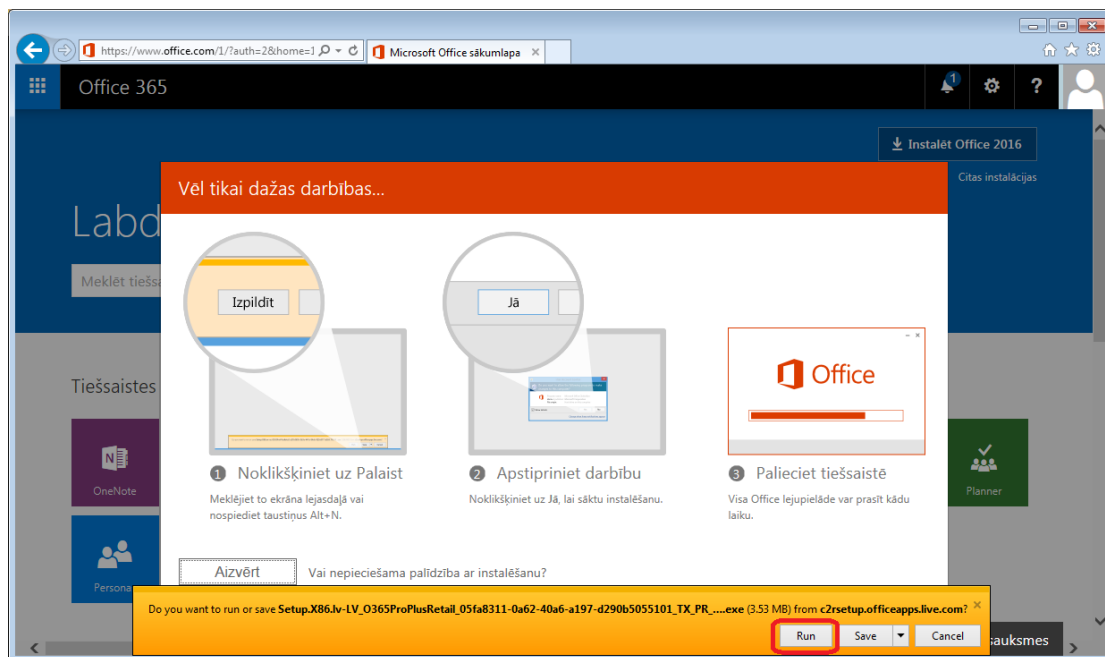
https://www.office.com/1/?auth=2&home=1

Microsoft Office sākumlapa

Office 365

1

?

Instalēt Office 2016

Citas instalācijas

Labd

Meklēt tiešsa

Tiešsaistes

OneNote

Persona

Planner

Vēl tikai dažas darbības...

Izpildīt

Jā

Office

1 Noklikšķiniet uz Palaist

Meklējiet to ekrāna lejasdaļā vai nospiediet taustiņus Alt+N.

2 Apstipriniet darbību

Noklikšķiniet uz Jā, lai sāktu instalēšanu.

3 Palieciet tiešsaistē

Visa Office lejupielāde var prasīt kādu laiku.

Aizvērt

Vai nepieciešama palīdzība ar instalēšanu?

Do you want to run or save Setup.X86.lv-LV_O365ProPlusRetail_05fa8311-0a62-40a6-a197-d290b5055101_TX_PR_....exe (3.53 MB) from c2rsetup.officeapps.live.com?

Run

Save

Cancel

sauksmes